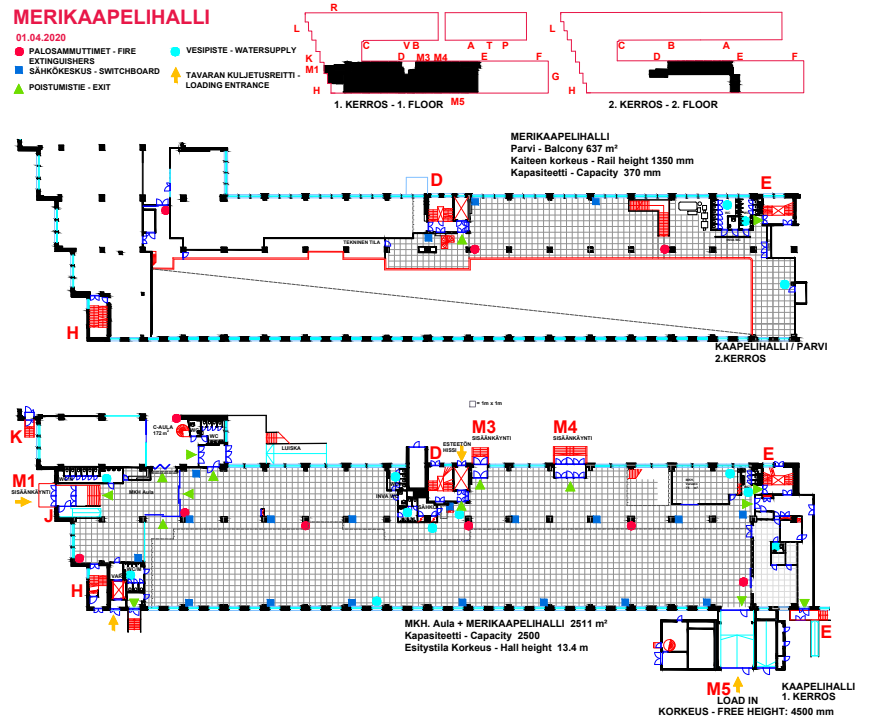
MERIKAAPELIHALLI
01.04.2020

PALOSAMMUTTIMET - FIRE EXTINGUISHERS
SÄHKÖKESKUS - SWITCHBOARD
POISTUMISTIE - EXIT
VESIPISTE - WATERSUPPLY
TAVARAN KULJETUSREITTI - LOADING ENTRANCE

R
L
C V B A T P
K D M3 M4 E F
M1 G
H
M5
1. KERROS - 1. FLOOR

L
C B A
D E
H
2. KERROS - 2. FLOOR

MERIKAAPELIHALLI
Parvi - Balcony 637 m²
Kaiteen korkeus - Rail height 1350 mm
Kapasiteetti - Capacity 370 mm

D
E
TEKNINEN TILA
H
KAAPELIHALLI / PARVI
2.KERROS

□ = 1m x 1m

K
C-AULA 172 m²
WC
LUISKA
M3 SISÄÄNKÄYNTI
ESTEETÖN HISSI
D
M4 SISÄÄNKÄYNTI
E
M1 SISÄÄNKÄYNTI
J
MKH. Aula
INVA WC
H
MKH. Aula + MERIKAAPELIHALLI 2511 m²
Kapasiteetti - Capacity 2500
Esitystila Korkeus - Hall height 13.4 m
E
M5
LOAD IN
KORKEUS - FREE HEIGHT: 4500 mm
KAAPELIHALLI
1. KERROS